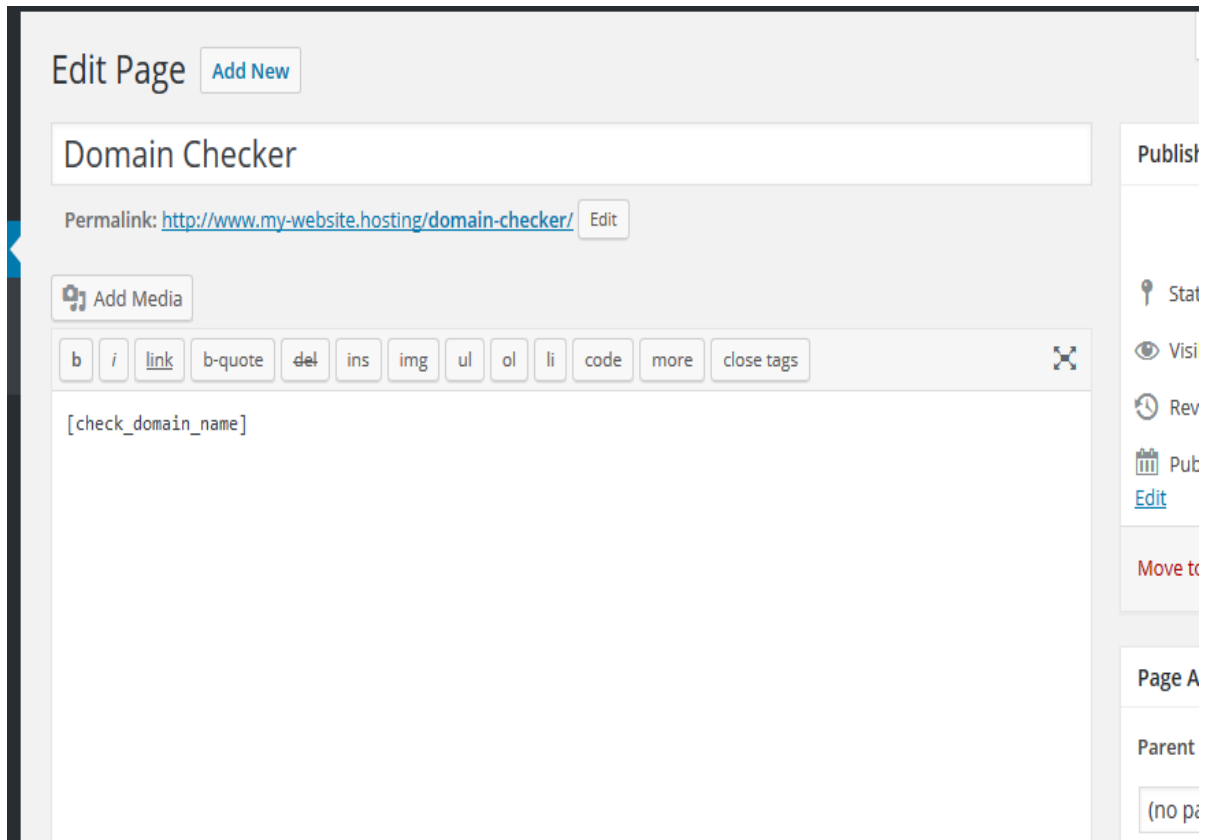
Edit Page Add New

Domain Checker

Permalink: http://www.my-website.hosting/domain-checker/ Edit

Add Media

b i link b-quote del ins img ul ol li code more close tags

[check_domain_name]

Publish

Stat

Visi

Rev

Pub

Edit

Move t

Page A

Parent

(no pa